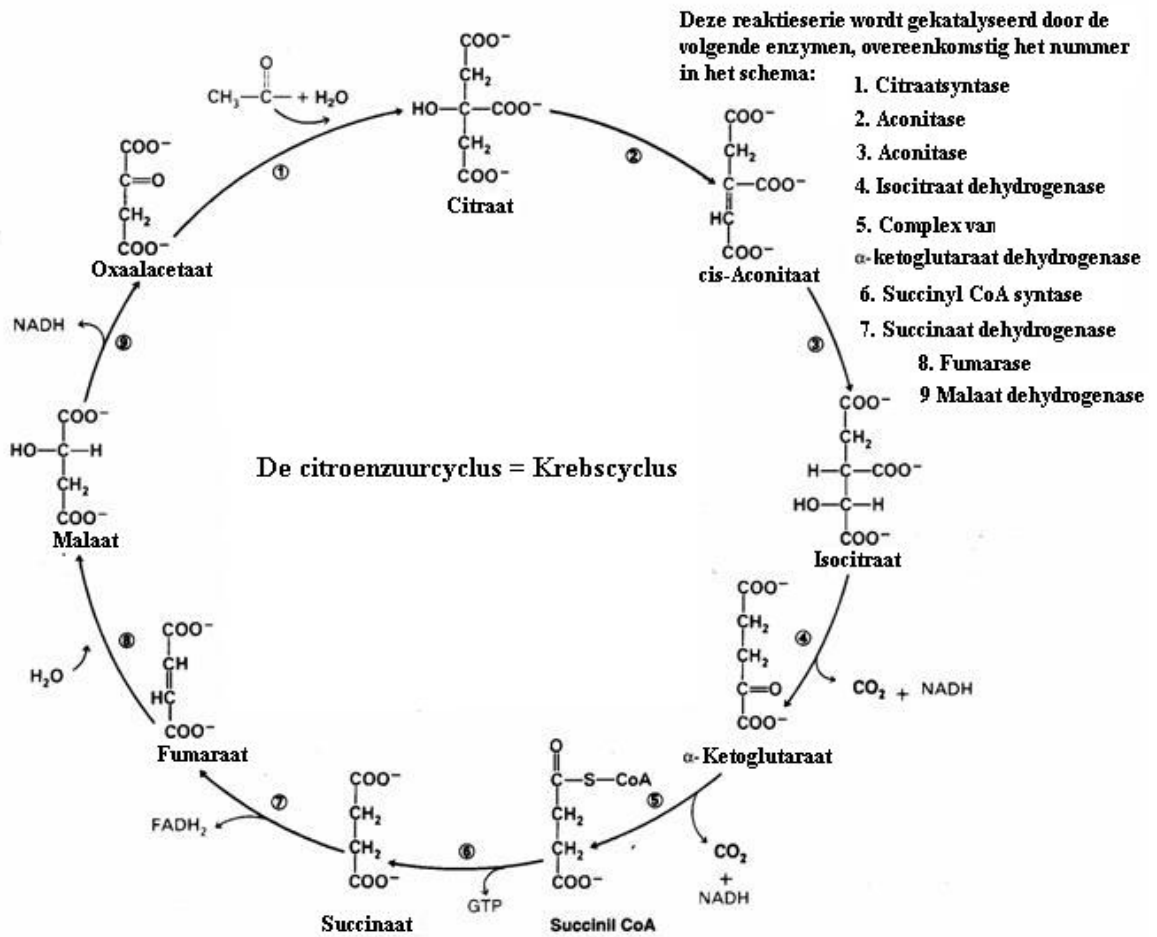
Deze reaktieserie wordt gekatalyseerd door de volgende enzymen, overeenkomstig het nummer in het schema:

1. Citraatsyntase
2. Aconitase
3. Aconitase
4. Isocitraat dehydrogenase
5. Complex van α-ketoglutaraat dehydrogenase
6. Succinyl CoA syntase
7. Succinaat dehydrogenase
8. Fumarase
9 Malaat dehydrogenase

$CH_3-C(=O)-$ + $H_2O$

①

$COO^-$
$CH_2$
HO—C—$COO^-$
$CH_2$
$COO^-$
Citraat

②

$COO^-$
$CH_2$
C—$COO^-$
HC
$COO^-$
cis-Aconitaat

③

$COO^-$
$CH_2$
H—C—$COO^-$
HO—C—H
$COO^-$
Isocitraat

④

$CO_2$ + NADH

$COO^-$
$CH_2$
$CH_2$
C=O
$COO^-$
α-Ketoglutaraat

⑤

$CO_2$
+
NADH

O
C—S—CoA
$CH_2$
$CH_2$
$COO^-$
Succinil CoA

⑥

GTP

$COO^-$
$CH_2$
$CH_2$
$COO^-$
Succinaat

⑦

$FADH_2$

$COO^-$
CH
HC
$COO^-$
Fumaraat

⑧

$H_2O$

$COO^-$
HO—C—H
$CH_2$
$COO^-$
Malaat

⑨

NADH

$COO^-$
C=O
$CH_2$
$COO^-$
Oxaalacetaat

De citroenzuurcyclus = Krebscyclus